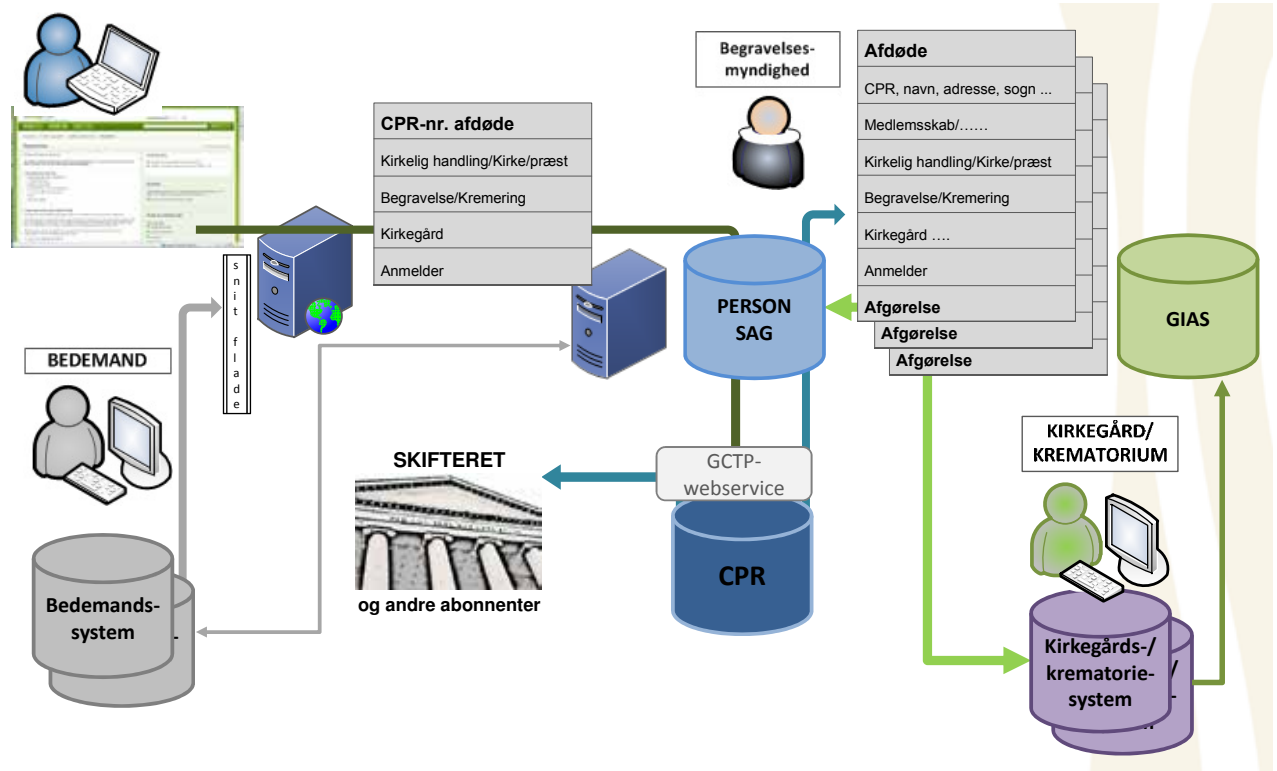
CPR-nr. afdøde

Kirkelig handling/Kirke/præst

Begravelse/Kremering

Kirkegård

Anmelder

Begravelses-myndighed

Afdøde

CPR, navn, adresse, sogn ...

Medlemsskab/……

Kirkelig handling/Kirke/præst

Begravelse/Kremering

Kirkegård ….

Anmelder

Afgørelse

Afgørelse

Afgørelse

s n i t f l a d e

BEDEMAND

PERSON SAG

GIAS

SKIFTERET

GCTP-webservice

KIRKEGÅRD/ KREMATORIUM

og andre abonnenter

CPR

Bedemands-system

Kirkegårds-/ krematorie-system